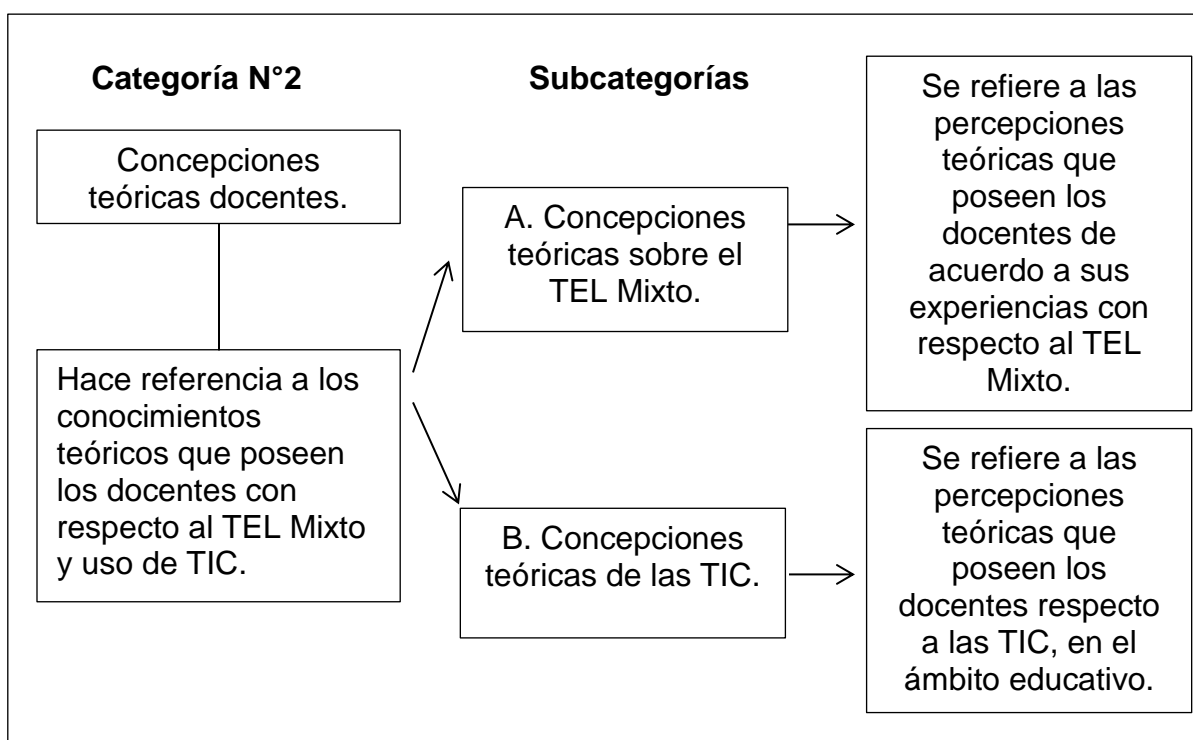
Categoría N°2

Subcategorías

Concepciones teóricas docentes.

Hace referencia a los conocimientos teóricos que poseen los docentes con respecto al TEL Mixto y uso de TIC.

A. Concepciones teóricas sobre el TEL Mixto.

Se refiere a las percepciones teóricas que poseen los docentes de acuerdo a sus experiencias con respecto al TEL Mixto.

B. Concepciones teóricas de las TIC.

Se refiere a las percepciones teóricas que poseen los docentes respecto a las TIC, en el ámbito educativo.